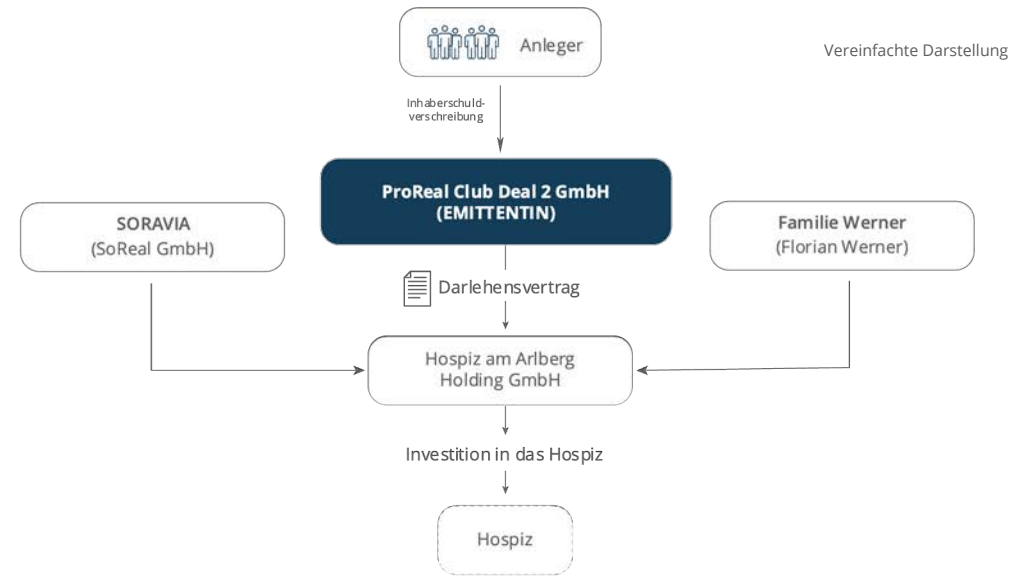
Anleger

Vereinfachte Darstellung

Inhaberschuldverschreibung

ProReal Club Deal 2 GmbH
(EMITTENTIN)

SORAVIA
(SoReal GmbH)

Familie Werner
(Florian Werner)

Darlehensvertrag

Hospiz am Arlberg
Holding GmbH

Investition in das Hospiz

Hospiz